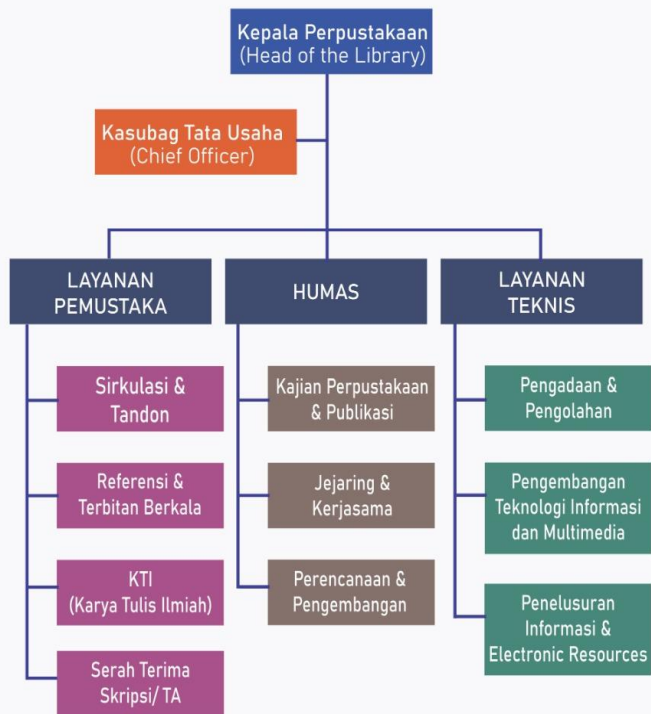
Kepala Perpustakaan
(Head of the Library)

Kasubag Tata Usaha
(Chief Officer)

LAYANAN PEMUSTAKA

HUMAS

LAYANAN TEKNIS

Sirkulasi & Tandon

Referensi & Terbitan Berkala

KTI
(Karya Tulis Ilmiah)

Serah Terima Skripsi/ TA

Kajian Perpustakaan & Publikasi

Jejaring & Kerjasama

Perencanaan & Pengembangan

Pengadaan & Pengolahan

Pengembangan Teknologi Informasi dan Multimedia

Penelusuran Informasi & Electronic Resources